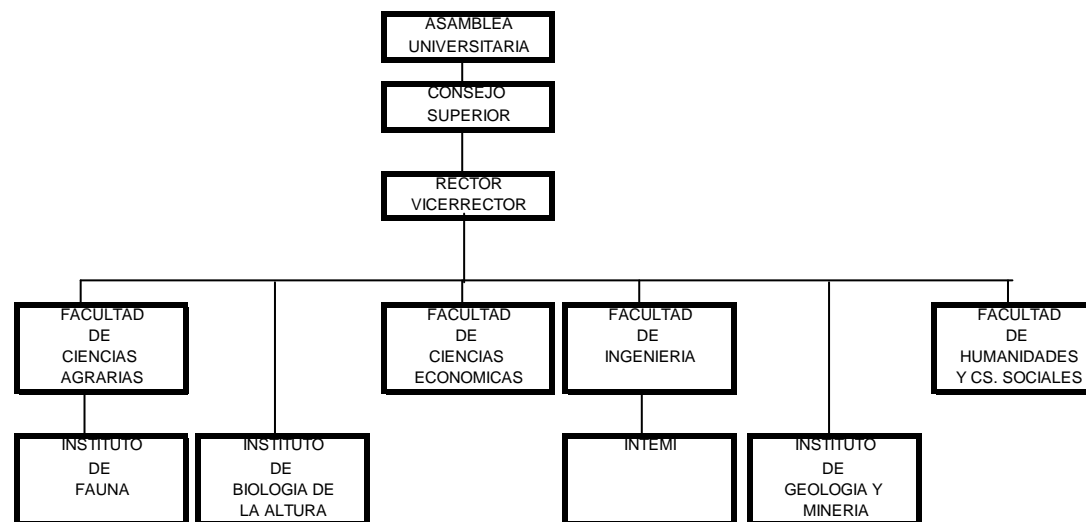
ASAMBLEA UNIVERSITARIA

CONSEJO SUPERIOR

RECTOR VICERRECTOR

FACULTAD DE CIENCIAS AGRARIAS

FACULTAD DE CIENCIAS ECONOMICAS

FACULTAD DE INGENIERIA

FACULTAD DE HUMANIDADES Y CS. SOCIALES

INSTITUTO DE FAUNA

INSTITUTO DE BIOLOGIA DE LA ALTURA

INTEMI

INSTITUTO DE GEOLOGIA Y MINERIA